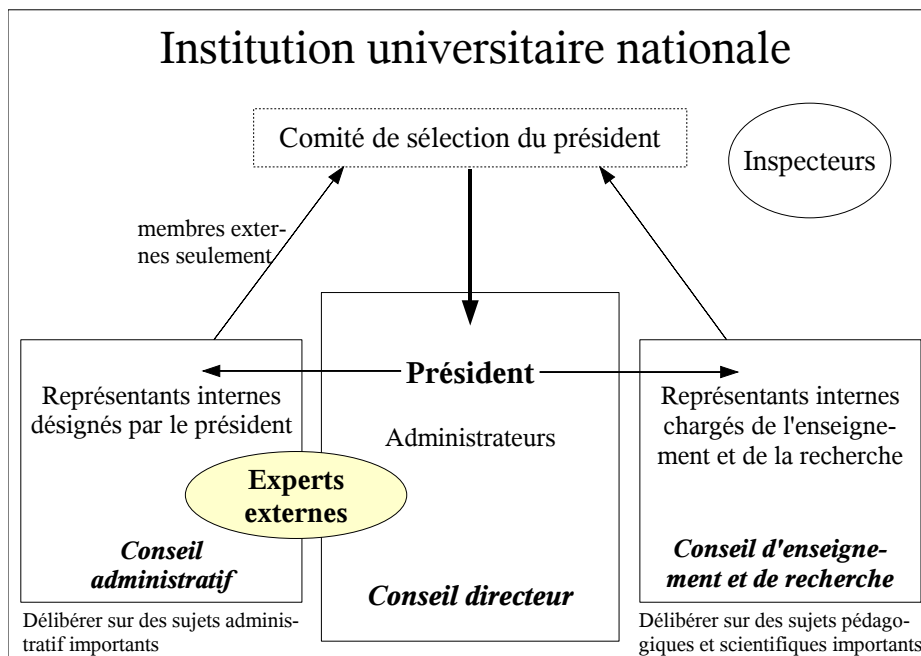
Institution universitaire nationale

Comité de sélection du président

Inspecteurs

membres externes seulement

Président

Représentants internes désignés par le président

Administrateurs

Représentants internes chargés de l'enseignement et de la recherche

Experts externes

*Conseil administratif*

*Conseil directeur*

*Conseil d'enseignement et de recherche*

Délibérer sur des sujets administratif importants

Délibérer sur des sujets pédagogiques et scientifiques importants